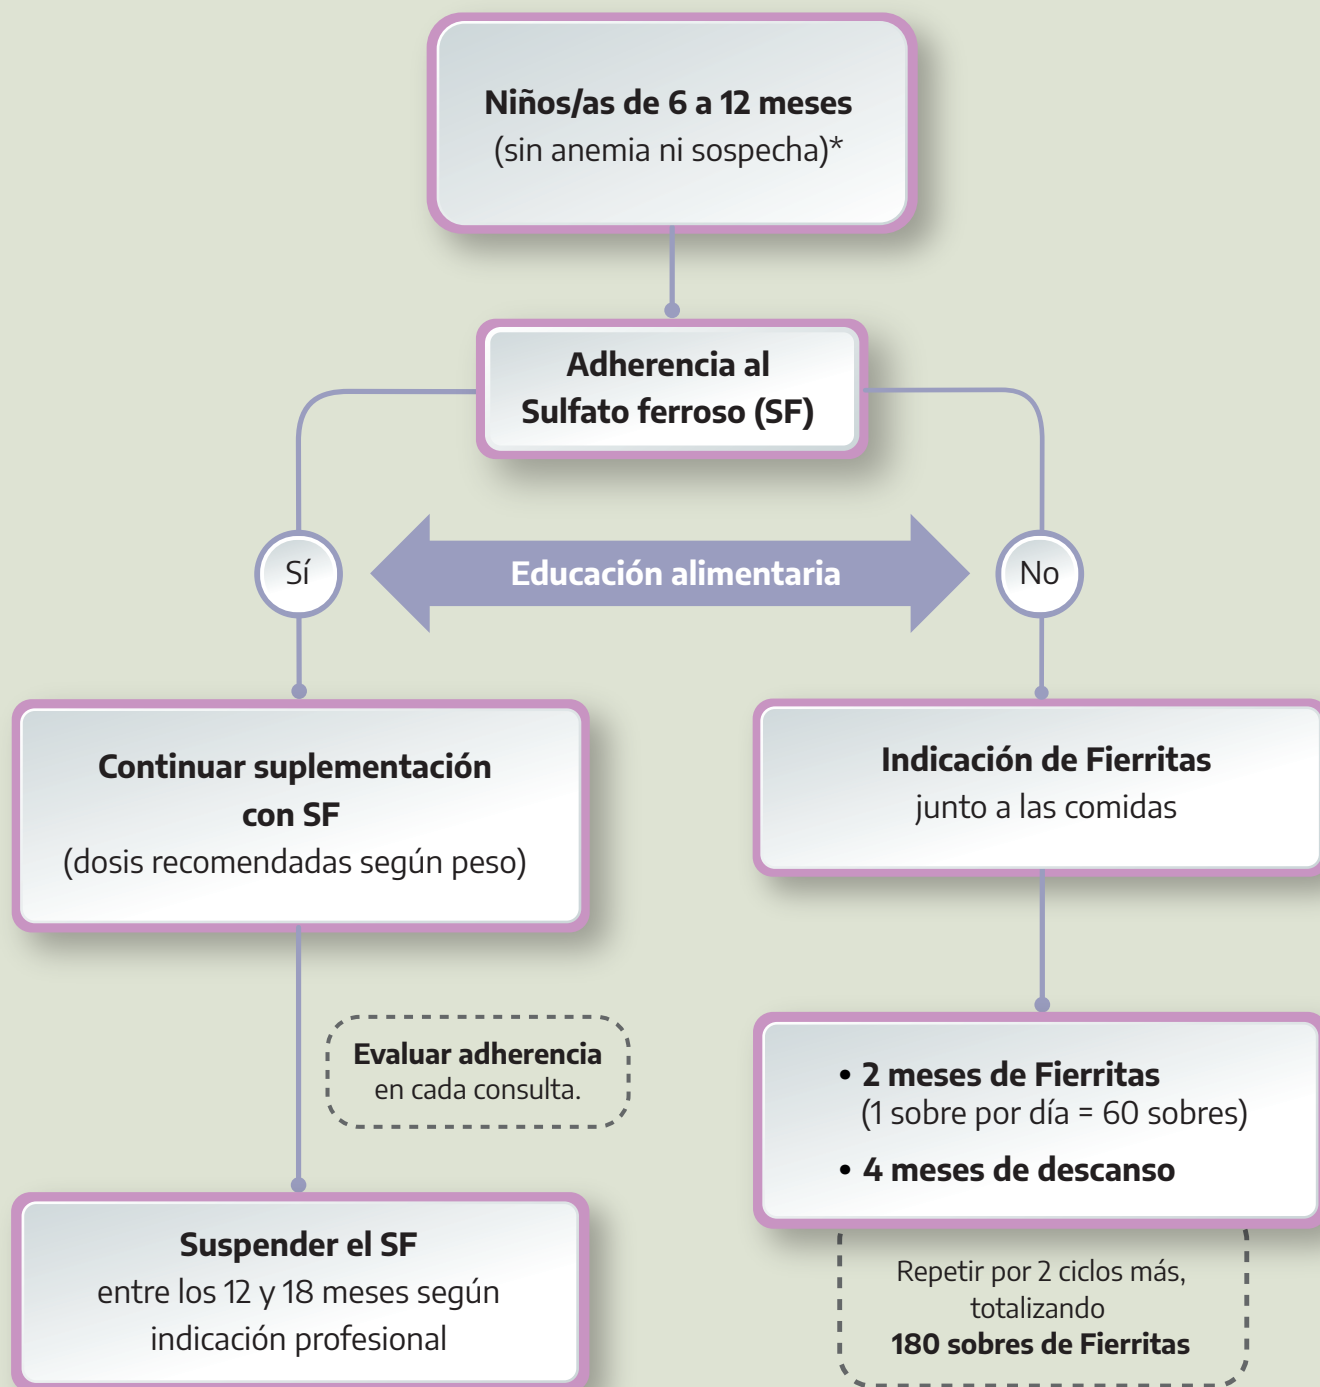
Niños/as de 6 a 12 meses
(sin anemia ni sospecha)*

Adherencia al Sulfato ferroso (SF)

Sí

Educación alimentaria

No

Continuar suplementación con SF
(dosis recomendadas según peso)

Evaluar adherencia en cada consulta.

Suspender el SF
entre los 12 y 18 meses según indicación profesional

Indicación de Fierritas
junto a las comidas

• 2 meses de Fierritas
(1 sobre por día = 60 sobres)
• 4 meses de descanso

Repetir por 2 ciclos más, totalizando
180 sobres de Fierritas